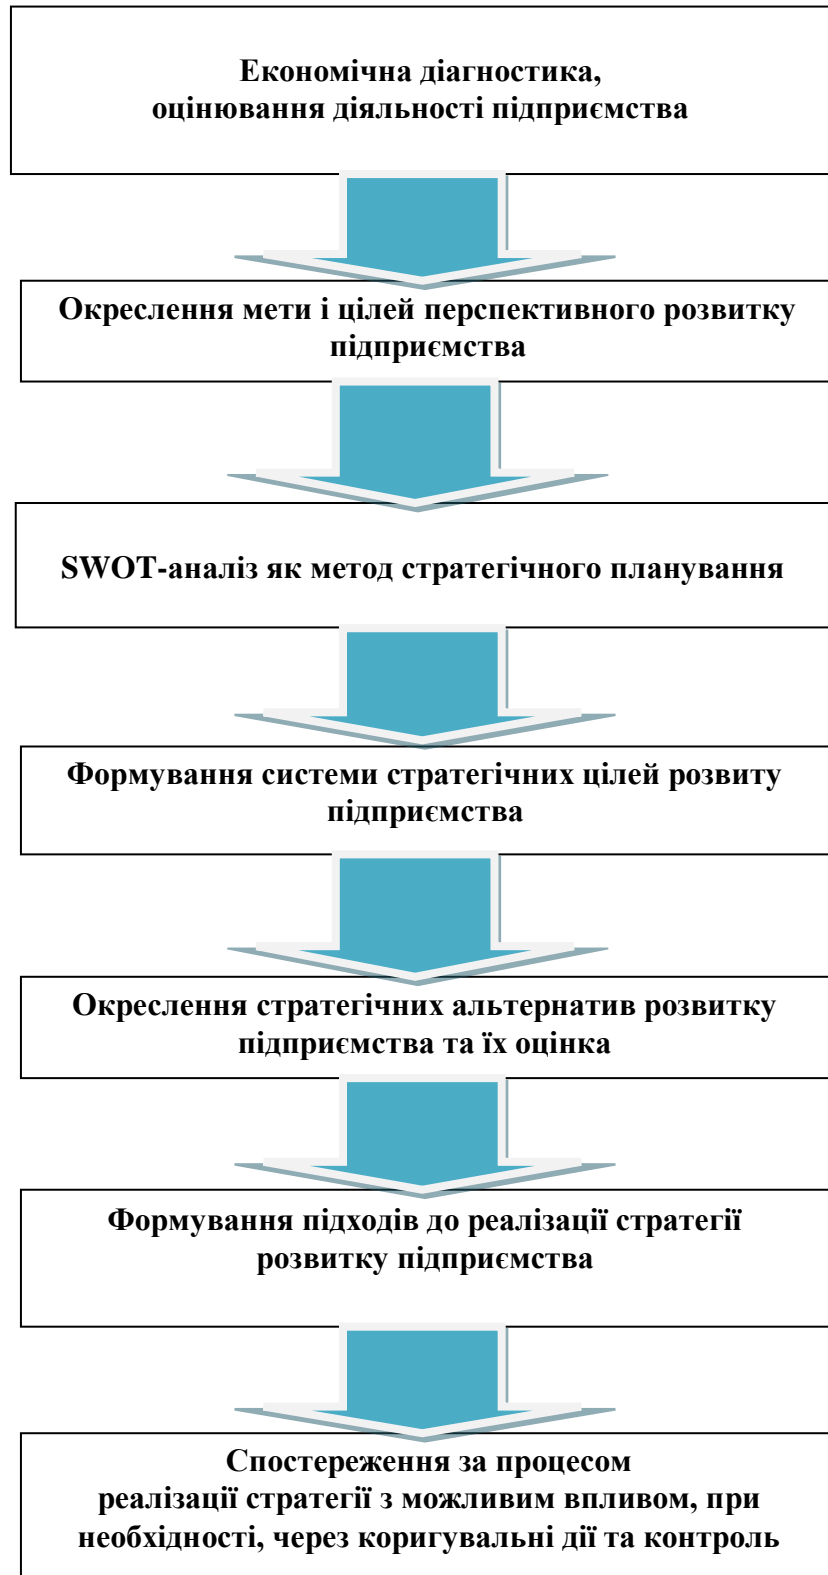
Економічна діагностика, оцінювання діяльності підприємства

Окреслення мети і цілей перспективного розвитку підприємства

SWOT-аналіз як метод стратегічного планування

Формування системи стратегічних цілей розвиту підприємства

Окреслення стратегічних альтернатив розвитку підприємства та їх оцінка

Формування підходів до реалізації стратегії розвитку підприємства

Спостереження за процесом реалізації стратегії з можливим впливом, при необхідності, через коригувальні дії та контроль